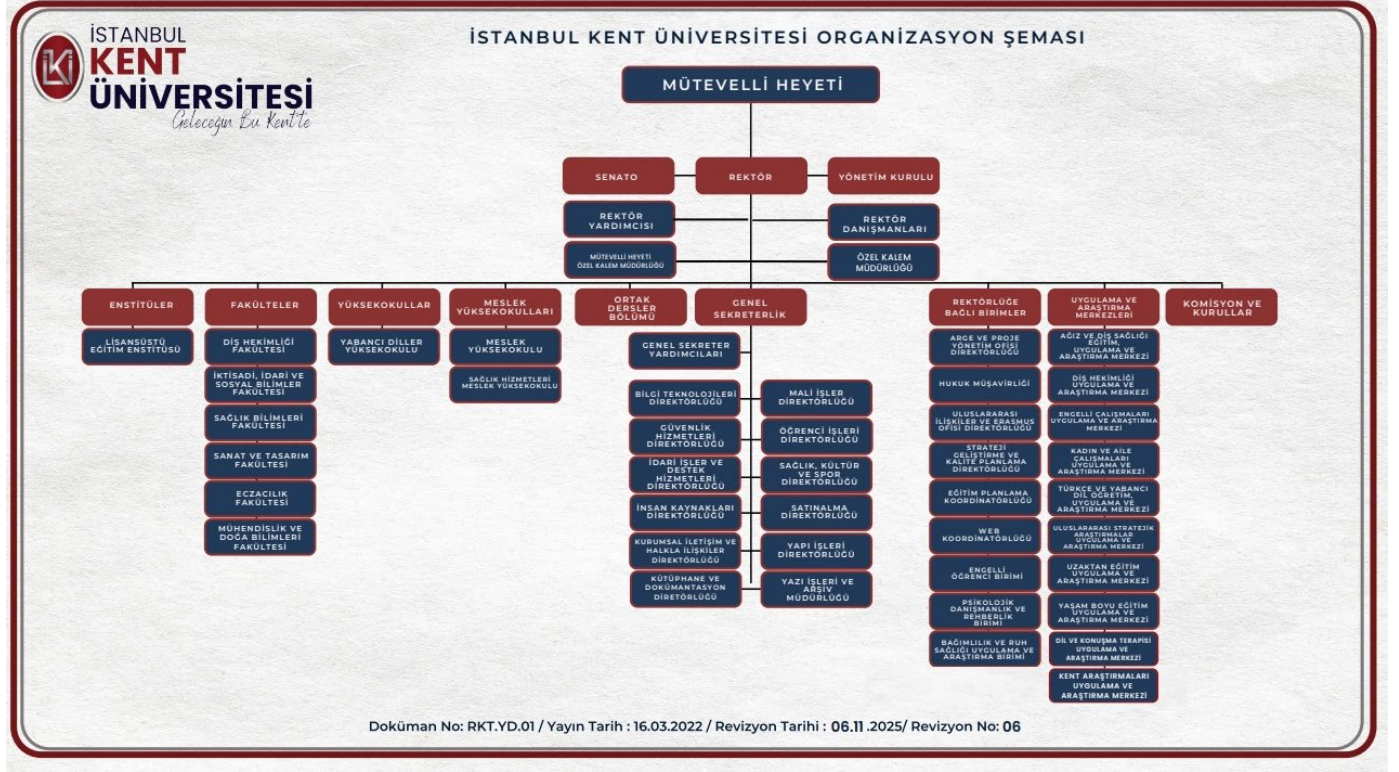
İSTANBUL KENT ÜNİVERSİTESİ
Geleceğin Bu Kent'te

İSTANBUL KENT ÜNİVERSİTESİ ORGANİZASYON ŞEMASI

MÜTEVELLİ HEYETİ

SENATO
REKTÖR
YÖNETİM KURULU

REKTÖR YARDIMCISI
REKTÖR DANIŞMANLARI
MÜTEVELLİ HEYETİ ÖZEL KALEM MÜDÜRLÜĞÜ
ÖZEL KALEM MÜDÜRLÜĞÜ

ENSTİTÜLER
LİSANSÜSTÜ EĞİTİM ENSTİTÜSÜ

FAKÜLTELER
DİŞ HEKİMLİĞİ FAKÜLTESİ
İKTİSADİ, İDARİ VE SOSYAL BİLİMLER FAKÜLTESİ
SAĞLIK BİLİMLERİ FAKÜLTESİ
SANAT VE TASARIM FAKÜLTESİ
ECZACILIK FAKÜLTESİ
MÜHENDİSLİK VE DOĞA BİLİMLERİ FAKÜLTESİ

YÜKSEKOKULLAR
YABANCI DİLLER YÜKSEKOKULU

MESLEK YÜKSEKOKULLARI
MESLEK YÜKSEKOKULU
SAĞLIK HİZMETLERİ MESLEK YÜKSEKOKULU

ORTAK DERSLER BÖLÜMÜ

GENEL SEKRETERLİK
GENEL SEKRETER YARDIMCILARI
BİLGİ TEKNOLOJİLERİ DİREKTÖRLÜĞÜ
GÜVENLİK HİZMETLERİ DİREKTÖRLÜĞÜ
İDARİ İŞLER VE DESTEK HİZMETLERİ DİREKTÖRLÜĞÜ
İNSAN KAYNAKLARI DİREKTÖRLÜĞÜ
KURUMSAL İLETİŞİM VE HALKLA İLİŞKİLER DİREKTÖRLÜĞÜ
KÜTÜPHANE VE DOKÜMANTASYON DİRETÖRLÜĞÜ
MALİ İŞLER DİREKTÖRLÜĞÜ
ÖĞRENCİ İŞLERİ DİREKTÖRLÜĞÜ
SAĞLIK, KÜLTÜR VE SPOR DİREKTÖRLÜĞÜ
SATINALMA DİREKTÖRLÜĞÜ
YAPI İŞLERİ DİREKTÖRLÜĞÜ
YAZI İŞLERİ VE ARŞİV MÜDÜRLÜĞÜ

REKTÖRLÜĞE BAĞLI BİRİMLER
ARGE VE PROJE YÖNETİM OFİSİ DİREKTÖRLÜĞÜ
HUKUK MÜŞAVİRLİĞİ
ULUSLARARASI İLİŞKİLER VE ERASMUS OFİSİ DİREKTÖRLÜĞÜ
STRATEJİ GELİŞTİRME VE KALİTE PLANLAMA DİREKTÖRLÜĞÜ
EĞİTİM PLANLAMA KOORDİNATÖRLÜĞÜ
WEB KOORDİNATÖRLÜĞÜ
ENGELLİ ÖĞRENCİ BİRİMİ
PSİKOLOJİK DANIŞMANLIK VE REHBERLİK BİRİMİ
BAĞIMLILIK VE RUH SAĞLIĞI UYGULAMA VE ARAŞTIRMA BİRİMİ

UYGULAMA VE ARAŞTIRMA MERKEZLERİ
AĞIZ VE DİŞ SAĞLIĞI EĞİTİM, UYGULAMA VE ARAŞTIRMA MERKEZİ
DİŞ HEKİMLİĞİ UYGULAMA VE ARAŞTIRMA MERKEZİ
ENGELLİ ÇALIŞMALARI UYGULAMA VE ARAŞTIRMA MERKEZİ
KADIN VE AİLE ÇALIŞMALARI UYGULAMA VE ARAŞTIRMA MERKEZİ
TÜRKÇE VE YABANCI DİL ÖĞRETİM, UYGULAMA VE ARAŞTIRMA MERKEZİ
ULUSLARARASI STRATEJİK ARAŞTIRMALAR UYGULAMA VE ARAŞTIRMA MERKEZİ
UZAKTAN EĞİTİM UYGULAMA VE ARAŞTIRMA MERKEZİ
YAŞAM BOYU EĞİTİM UYGULAMA VE ARAŞTIRMA MERKEZİ
DİL VE KONUŞMA TERAPİSİ UYGULAMA VE ARAŞTIRMA MERKEZİ
KENT ARAŞTIRMALARI UYGULAMA VE ARAŞTIRMA MERKEZİ

KOMİSYON VE KURULLAR

Doküman No: RKT.YD.01 / Yayın Tarih : 16.03.2022 / Revizyon Tarihi : 06.11 .2025/ Revizyon No: 06